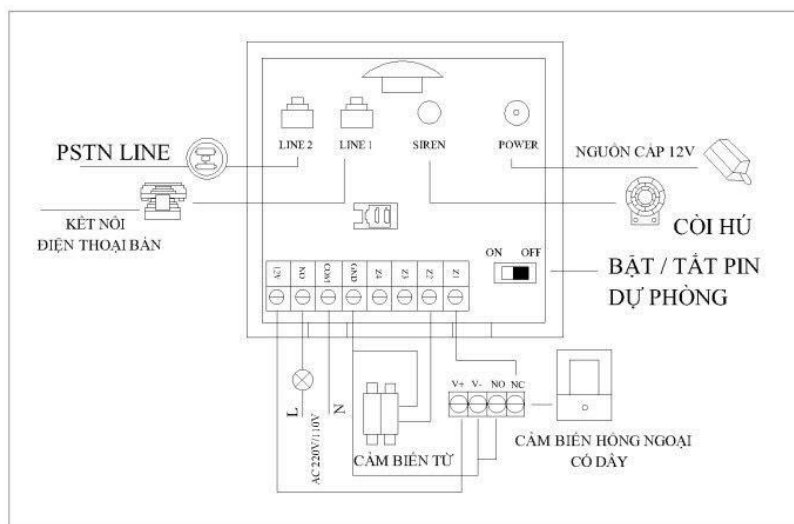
PSTN LINE

LINE 2

LINE 1

SIREN

POWER

NGUỒN CẤP 12V

KẾT NỐI ĐIỆN THOẠI BÀN

CÒI HÚ

ON OFF

BẬT / TẮT PIN DỰ PHÒNG

12V NO COM GND Z4 Z3 Z2 Z1

L

AC220V/110V

N

V+ V- NO NC

CẢM BIẾN TỪ

CẢM BIẾN HỒNG NGOẠI CÓ DÂY